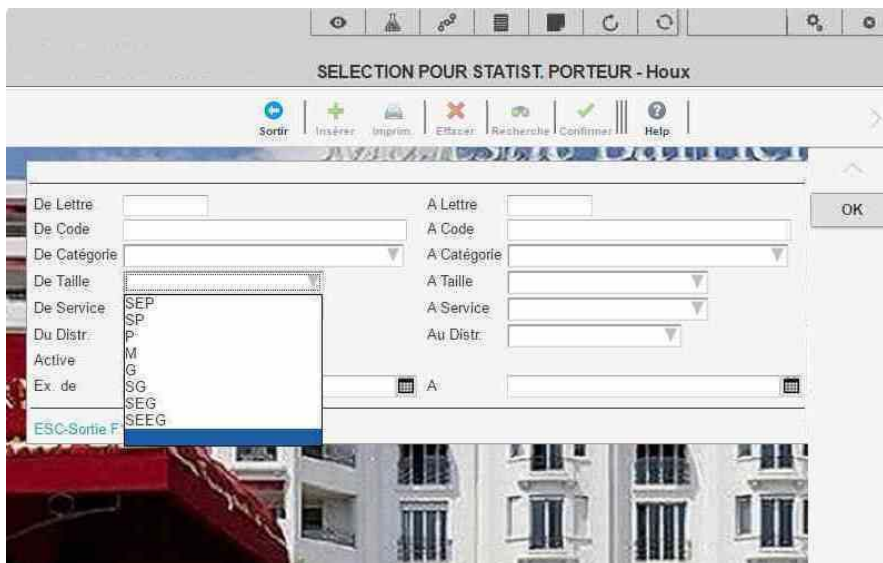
SELECTION POUR STATIST. PORTEUR - Houx

Sortir | Insérer | Imprim. | Effacer | Recherche | Confirmer | Help

OK

De Lettre
De Code
De Catégorie
De Taille
De Service
Du Distr.
Active
Ex. de

SEP
SP
P
M
G
SG
SEG
SEEG

A Lettre
A Code
A Catégorie
A Taille
A Service
Au Distr.
A

ESC-Sortie F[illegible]